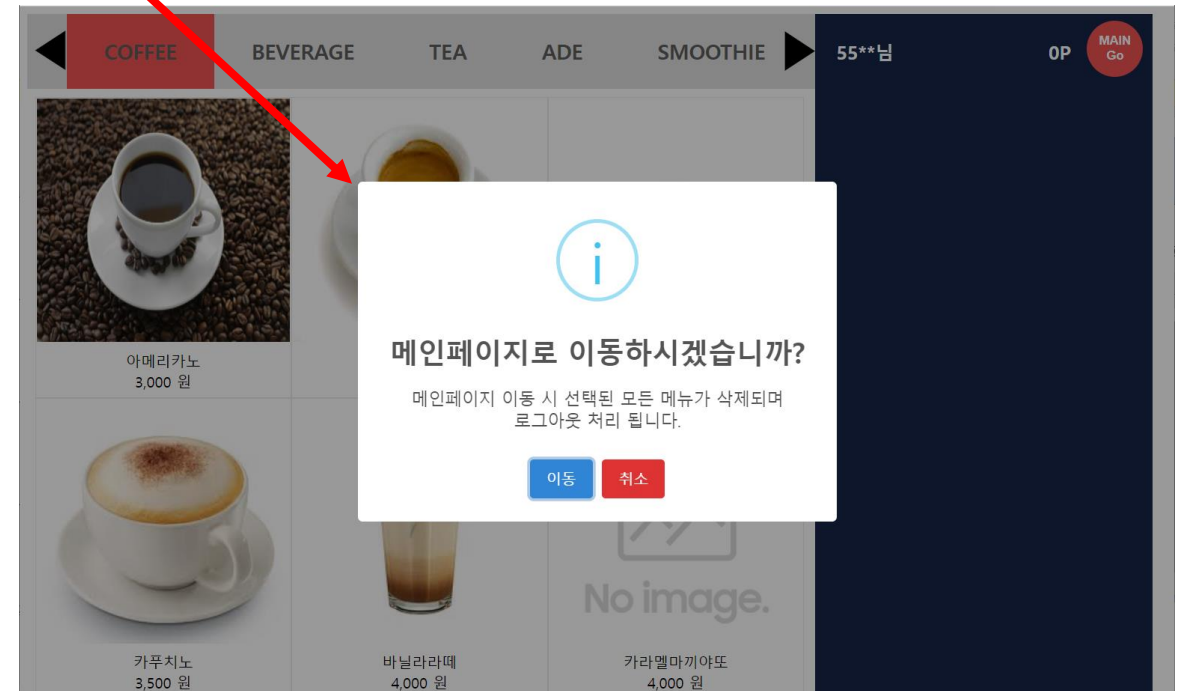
COFFEE BEVERAGE TEA ADE SMOOTHIE

55**님 0P MAIN Go

아메리카노
3,000 원

i

메인페이지로 이동하시겠습니까?

메인페이지 이동 시 선택된 모든 메뉴가 삭제되며 로그아웃 처리 됩니다.

이동 취소

No image.

카푸치노
3,500 원

바닐라라떼
4,000 원

카라멜마끼아또
4,000 원